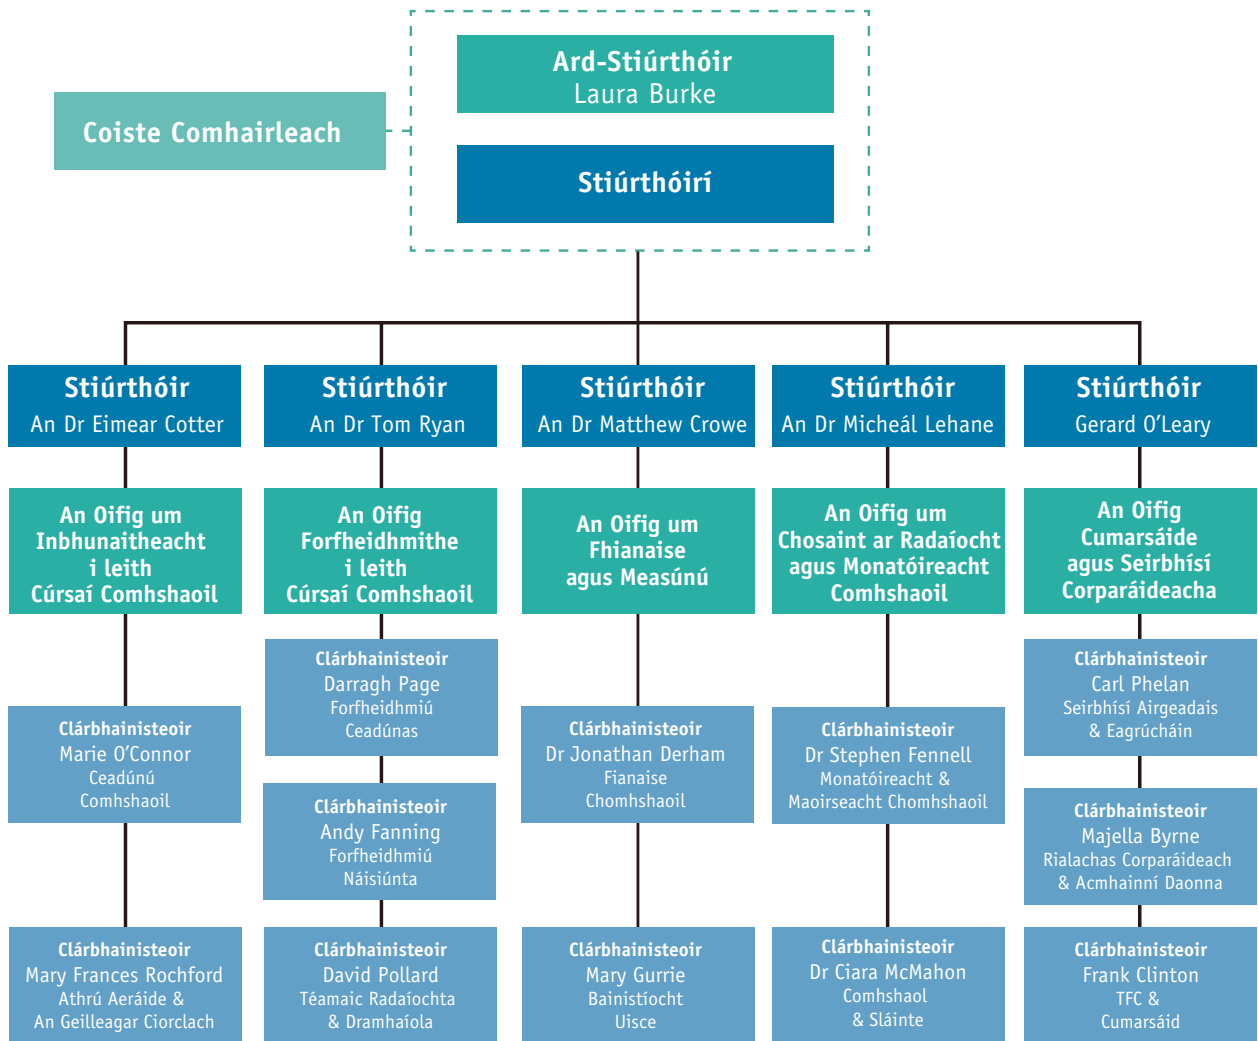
Ard-Stiúrthóir
Laura Burke

Coiste Comhairleach

Stiúrthóirí

Stiúrthóir
An Dr Eimear Cotter

An Oifig um Inbhunaitheacht i leith Cúrsaí Comhshaoil

Clárbhainisteoir
Marie O'Connor
Ceadúnú Comhshaoil

Clárbhainisteoir
Mary Frances Rochford
Athrú Aeráide & An Geilleagar Ciorclach

Stiúrthóir
An Dr Tom Ryan

An Oifig Forfheidhmithe i leith Cúrsaí Comhshaoil

Clárbhainisteoir
Darragh Page
Forfheidhmiú Ceadúnas

Clárbhainisteoir
Andy Fanning
Forfheidhmiú Náisiúnta

Clárbhainisteoir
David Pollard
Téamaic Radaíochta & Dramhaíola

Stiúrthóir
An Dr Matthew Crowe

An Oifig um Fhianaise agus Measúnú

Clárbhainisteoir
Dr Jonathan Derham
Fianaise Chomhshaoil

Clárbhainisteoir
Mary Gurrie
Bainistíocht Uisce

Stiúrthóir
An Dr Micheál Lehane

An Oifig um Chosaint ar Radaíocht agus Monatóireacht Comhshaoil

Clárbhainisteoir
Dr Stephen Fennell
Monatóireacht & Maoirseacht Chomhshaoil

Clárbhainisteoir
Dr Ciara McMahon
Comhshaol & Sláinte

Stiúrthóir
Gerard O'Leary

An Oifig Cumarsáide agus Seirbhísí Corparáideacha

Clárbhainisteoir
Carl Phelan
Seirbhísí Airgeadais & Eagrúcháin

Clárbhainisteoir
Majella Byrne
Rialachas Corparáideach & Acmhainní Daonna

Clárbhainisteoir
Frank Clinton
TFC & Cumarsáid